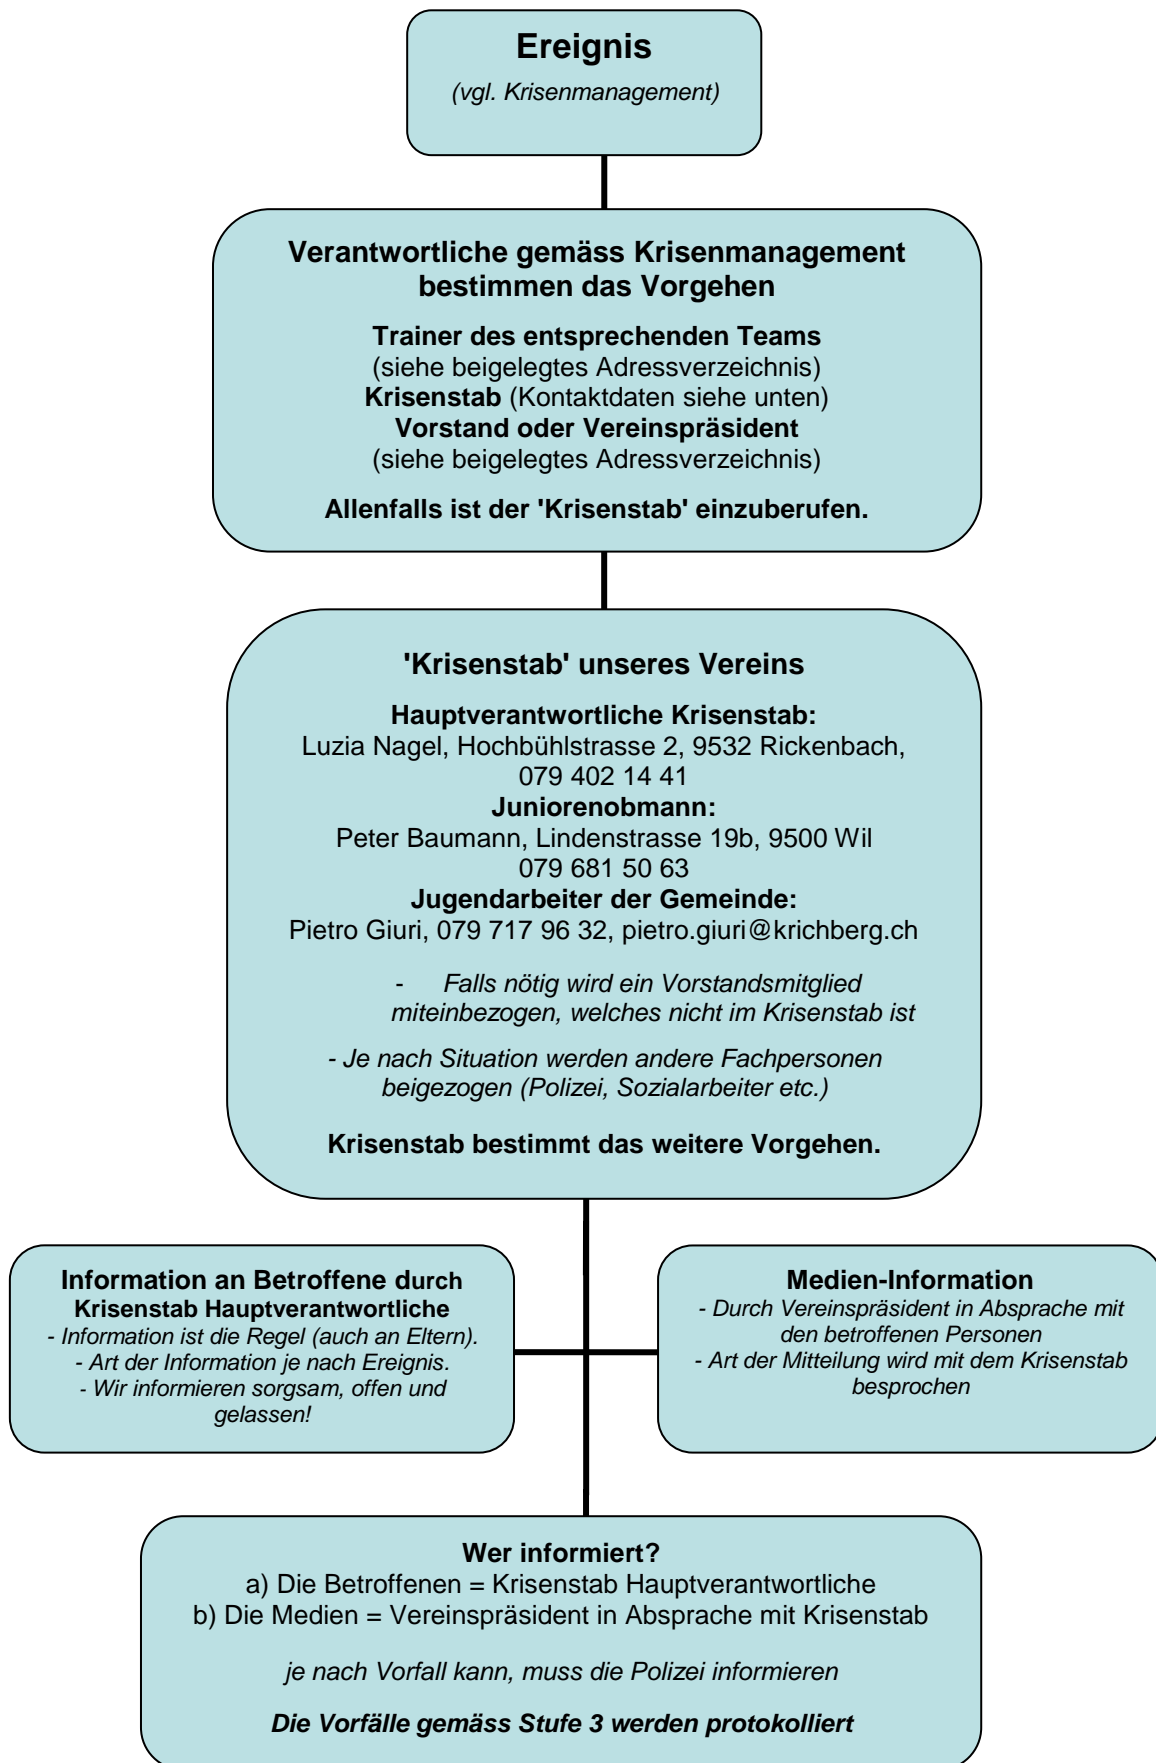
Ereignis
(vgl. Krisenmanagement)

Verantwortliche gemäss Krisenmanagement bestimmen das Vorgehen

Trainer des entsprechenden Teams
(siehe beigelegtes Adressverzeichnis)
Krisenstab (Kontaktdaten siehe unten)
Vorstand oder Vereinspräsident
(siehe beigelegtes Adressverzeichnis)

Allenfalls ist der 'Krisenstab' einzuberufen.

'Krisenstab' unseres Vereins

Hauptverantwortliche Krisenstab:
Luzia Nagel, Hochbühlstrasse 2, 9532 Rickenbach, 079 402 14 41
Juniorenobmann:
Peter Baumann, Lindenstrasse 19b, 9500 Wil
079 681 50 63
Jugendarbeiter der Gemeinde:
Pietro Giuri, 079 717 96 32, pietro.giuri@krichberg.ch

- Falls nötig wird ein Vorstandsmitglied miteinbezogen, welches nicht im Krisenstab ist

- Je nach Situation werden andere Fachpersonen beigezogen (Polizei, Sozialarbeiter etc.)

Krisenstab bestimmt das weitere Vorgehen.

Information an Betroffene durch Krisenstab Hauptverantwortliche
- Information ist die Regel (auch an Eltern).
- Art der Information je nach Ereignis.
- Wir informieren sorgsam, offen und gelassen!

Medien-Information
- Durch Vereinspräsident in Absprache mit den betroffenen Personen
- Art der Mitteilung wird mit dem Krisenstab besprochen

Wer informiert?
a) Die Betroffenen = Krisenstab Hauptverantwortliche
b) Die Medien = Vereinspräsident in Absprache mit Krisenstab

je nach Vorfall kann, muss die Polizei informieren

Die Vorfälle gemäss Stufe 3 werden protokolliert